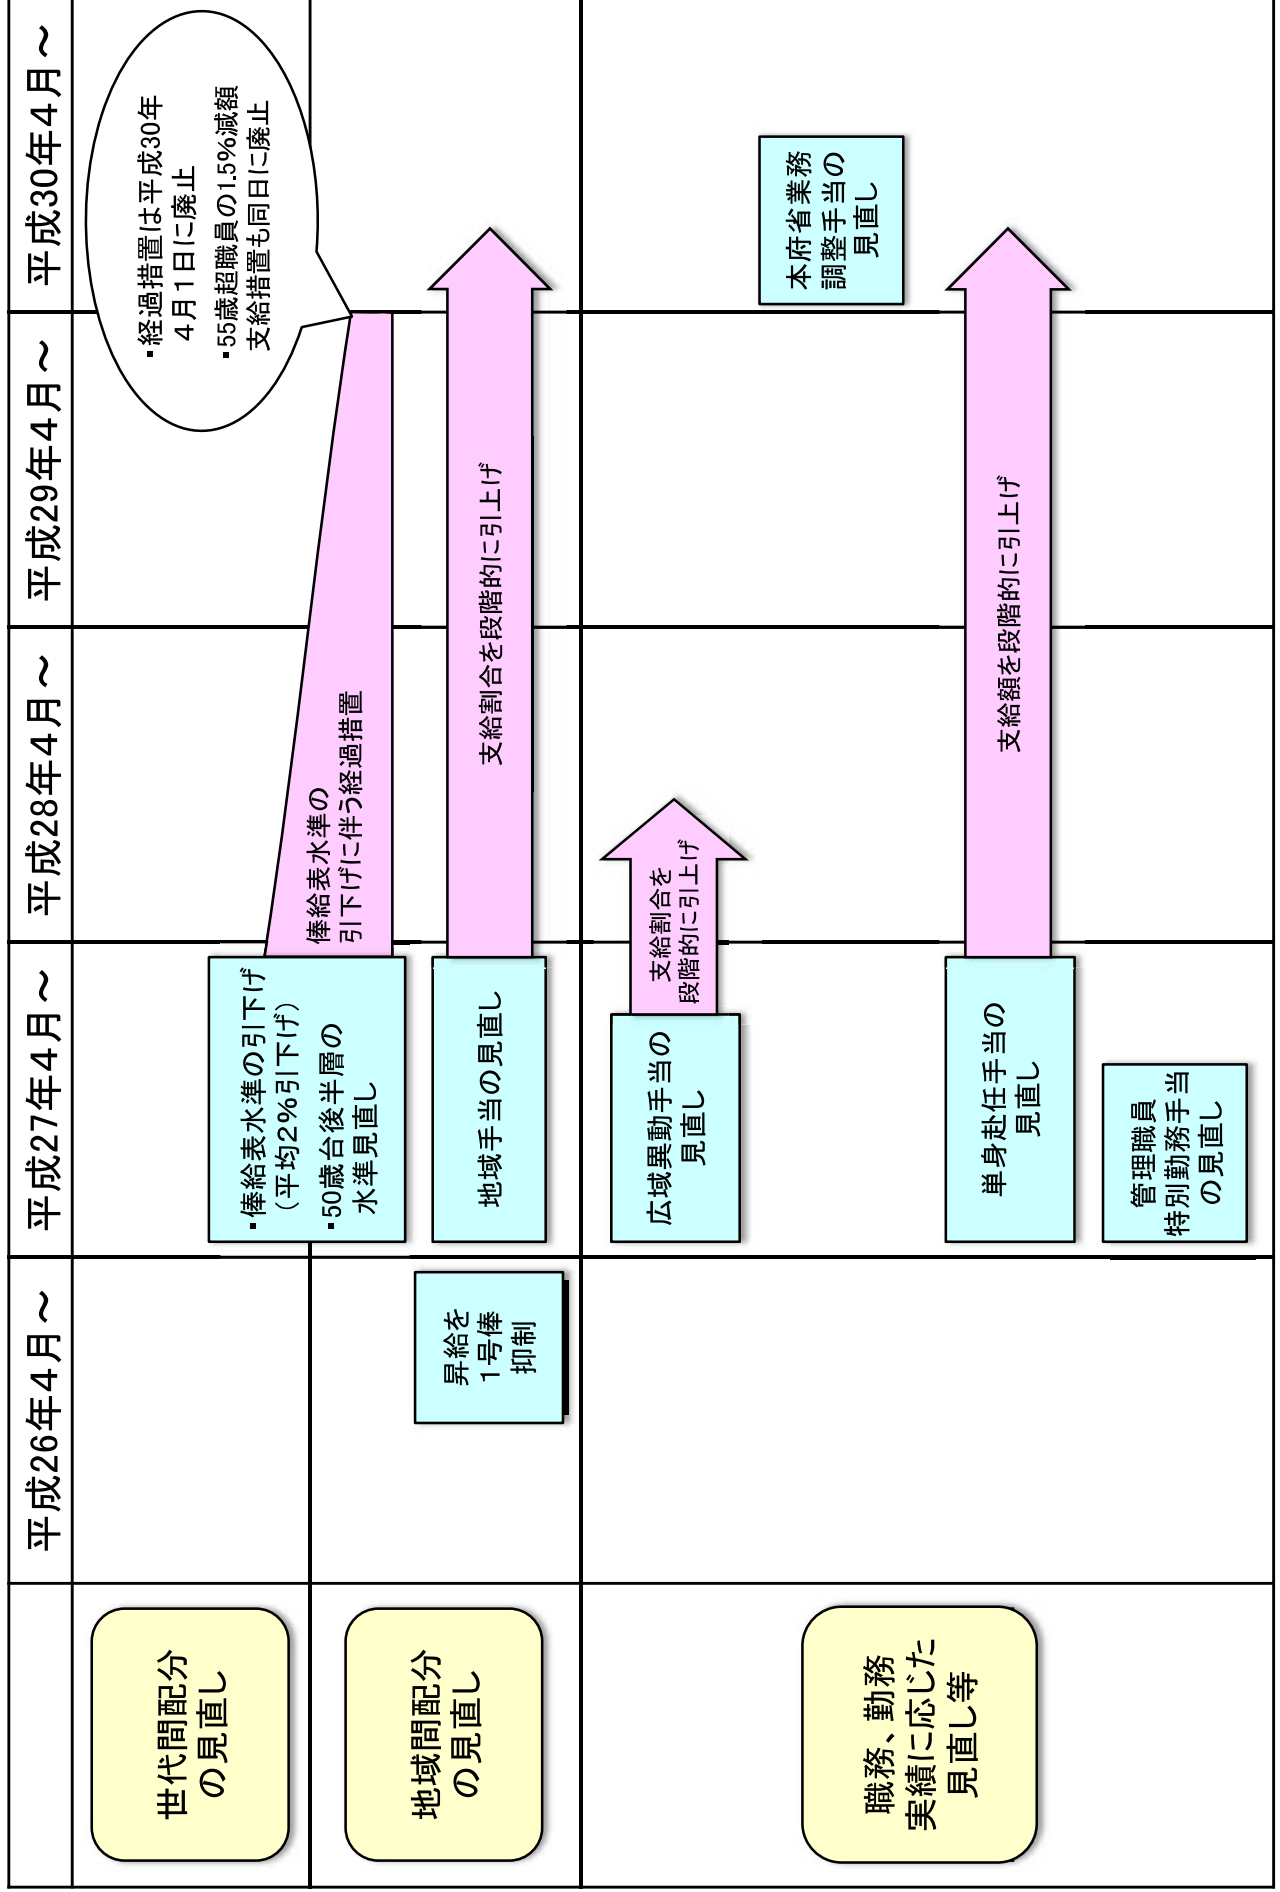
| | 平成26年4月～ | 平成27年4月～ | 平成28年4月～ | 平成29年4月～ | 平成30年4月～ |
|---|---|---|---|---|---|
| 世代間配分の見直し | | ・俸給表水準の引下げ（平均2%引下げ） ・50歳台後半層の水準見直し | 俸給表水準の引下げに伴う経過措置 | | ・経過措置は平成30年4月1日に廃止 ・55歳超職員の1.5%減額支給措置も同日に廃止 |
| 地域間配分の見直し | 昇給を1号俸抑制 | 地域手当の見直し | 支給割合を段階的に引上げ | | |
| 職務、勤務実績に応じた見直し等 | | 広域異動手当の見直し | 支給割合を段階的に引上げ | | |
| | | 単身赴任手当の見直し | 支給額を段階的に引上げ | | |
| | | 管理職員特別勤務手当の見直し | | | 本府省業務調整手当の見直し |